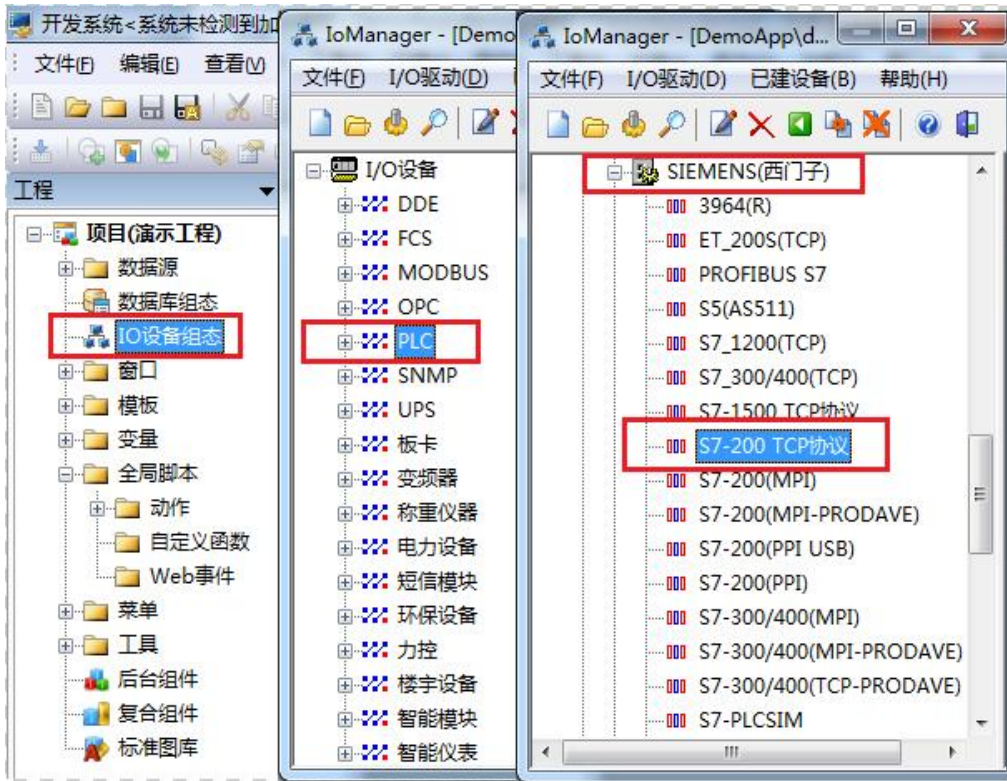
开发系统<系统未检测到加

文件(F) 编辑(E) 查看(V)

工程

项目(演示工程)
数据源
数据库组态
IO设备组态
窗口
模板
变量
全局脚本
动作
自定义函数
Web事件
菜单
工具
后台组件
复合组件
标准图库

IoManager - [Demo

文件(F) I/O驱动(D)

I/O设备
DDE
FCS
MODBUS
OPC
PLC
SNMP
UPS
板卡
变频器
称重仪器
电力设备
短信模块
环保设备
力控
楼宇设备
智能模块
智能仪表

IoManager - [DemoApp\d...

文件(F) I/O驱动(D) 已建设备(B) 帮助(H)

SIEMENS(西门子)
3964(R)
ET_200S(TCP)
PROFIBUS S7
S5(AS511)
S7_1200(TCP)
S7_300/400(TCP)
S7-1500 TCP协议
S7-200 TCP协议
S7-200(MPI)
S7-200(MPI-PRODAVE)
S7-200(PPI USB)
S7-200(PPI)
S7-300/400(MPI)
S7-300/400(MPI-PRODAVE)
S7-300/400(TCP-PRODAVE)
S7-PLCSIM